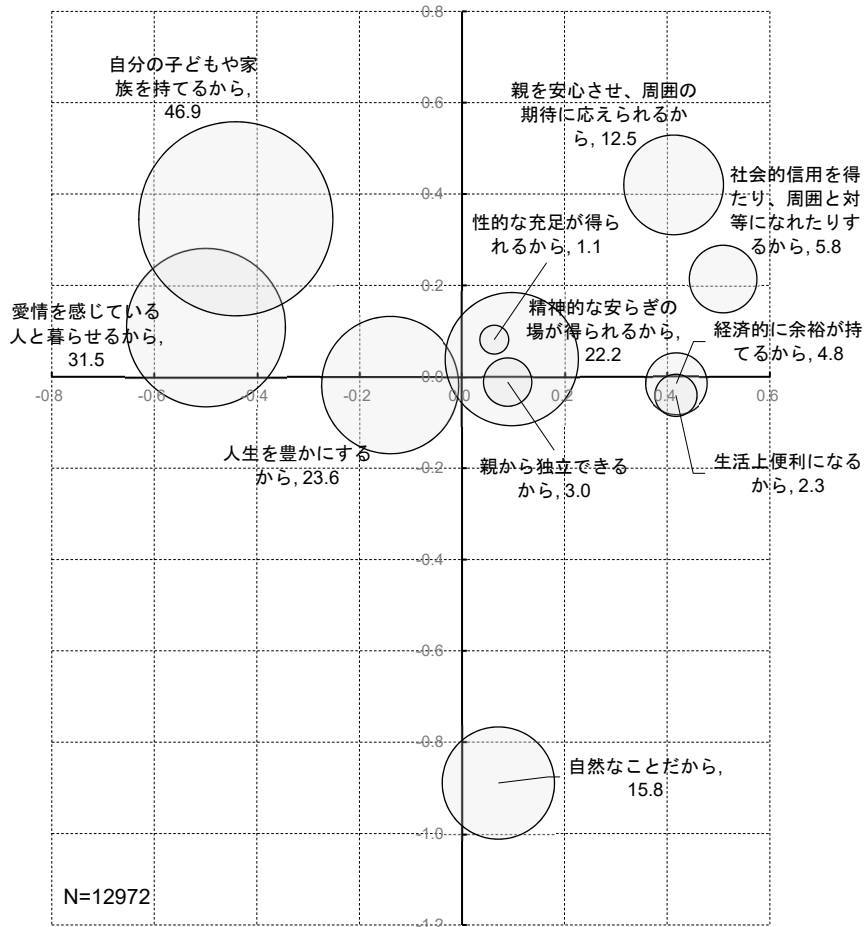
0.8

自分の子どもや家族を持てるから, 46.9

親を安心させ、周囲の期待に応えられるから, 12.5

0.6

0.4

社会的信用を得たり、周囲と対等になれたりするから, 5.8

性的な充足が得られるから, 1.1

0.2

愛情を感じている人と暮らせるから, 31.5

精神的な安らぎの場が得られるから, 22.2

経済的に余裕が持てるから, 4.8

-0.8

-0.6

-0.4

-0.2

0.0

0.2

0.4

0.6

人生を豊かにするから, 23.6

-0.2

親から独立できるから, 3.0

生活上便利になるから, 2.3

-0.4

-0.6

-0.8

自然なことだから, 15.8

-1.0

N=12972

-1.2